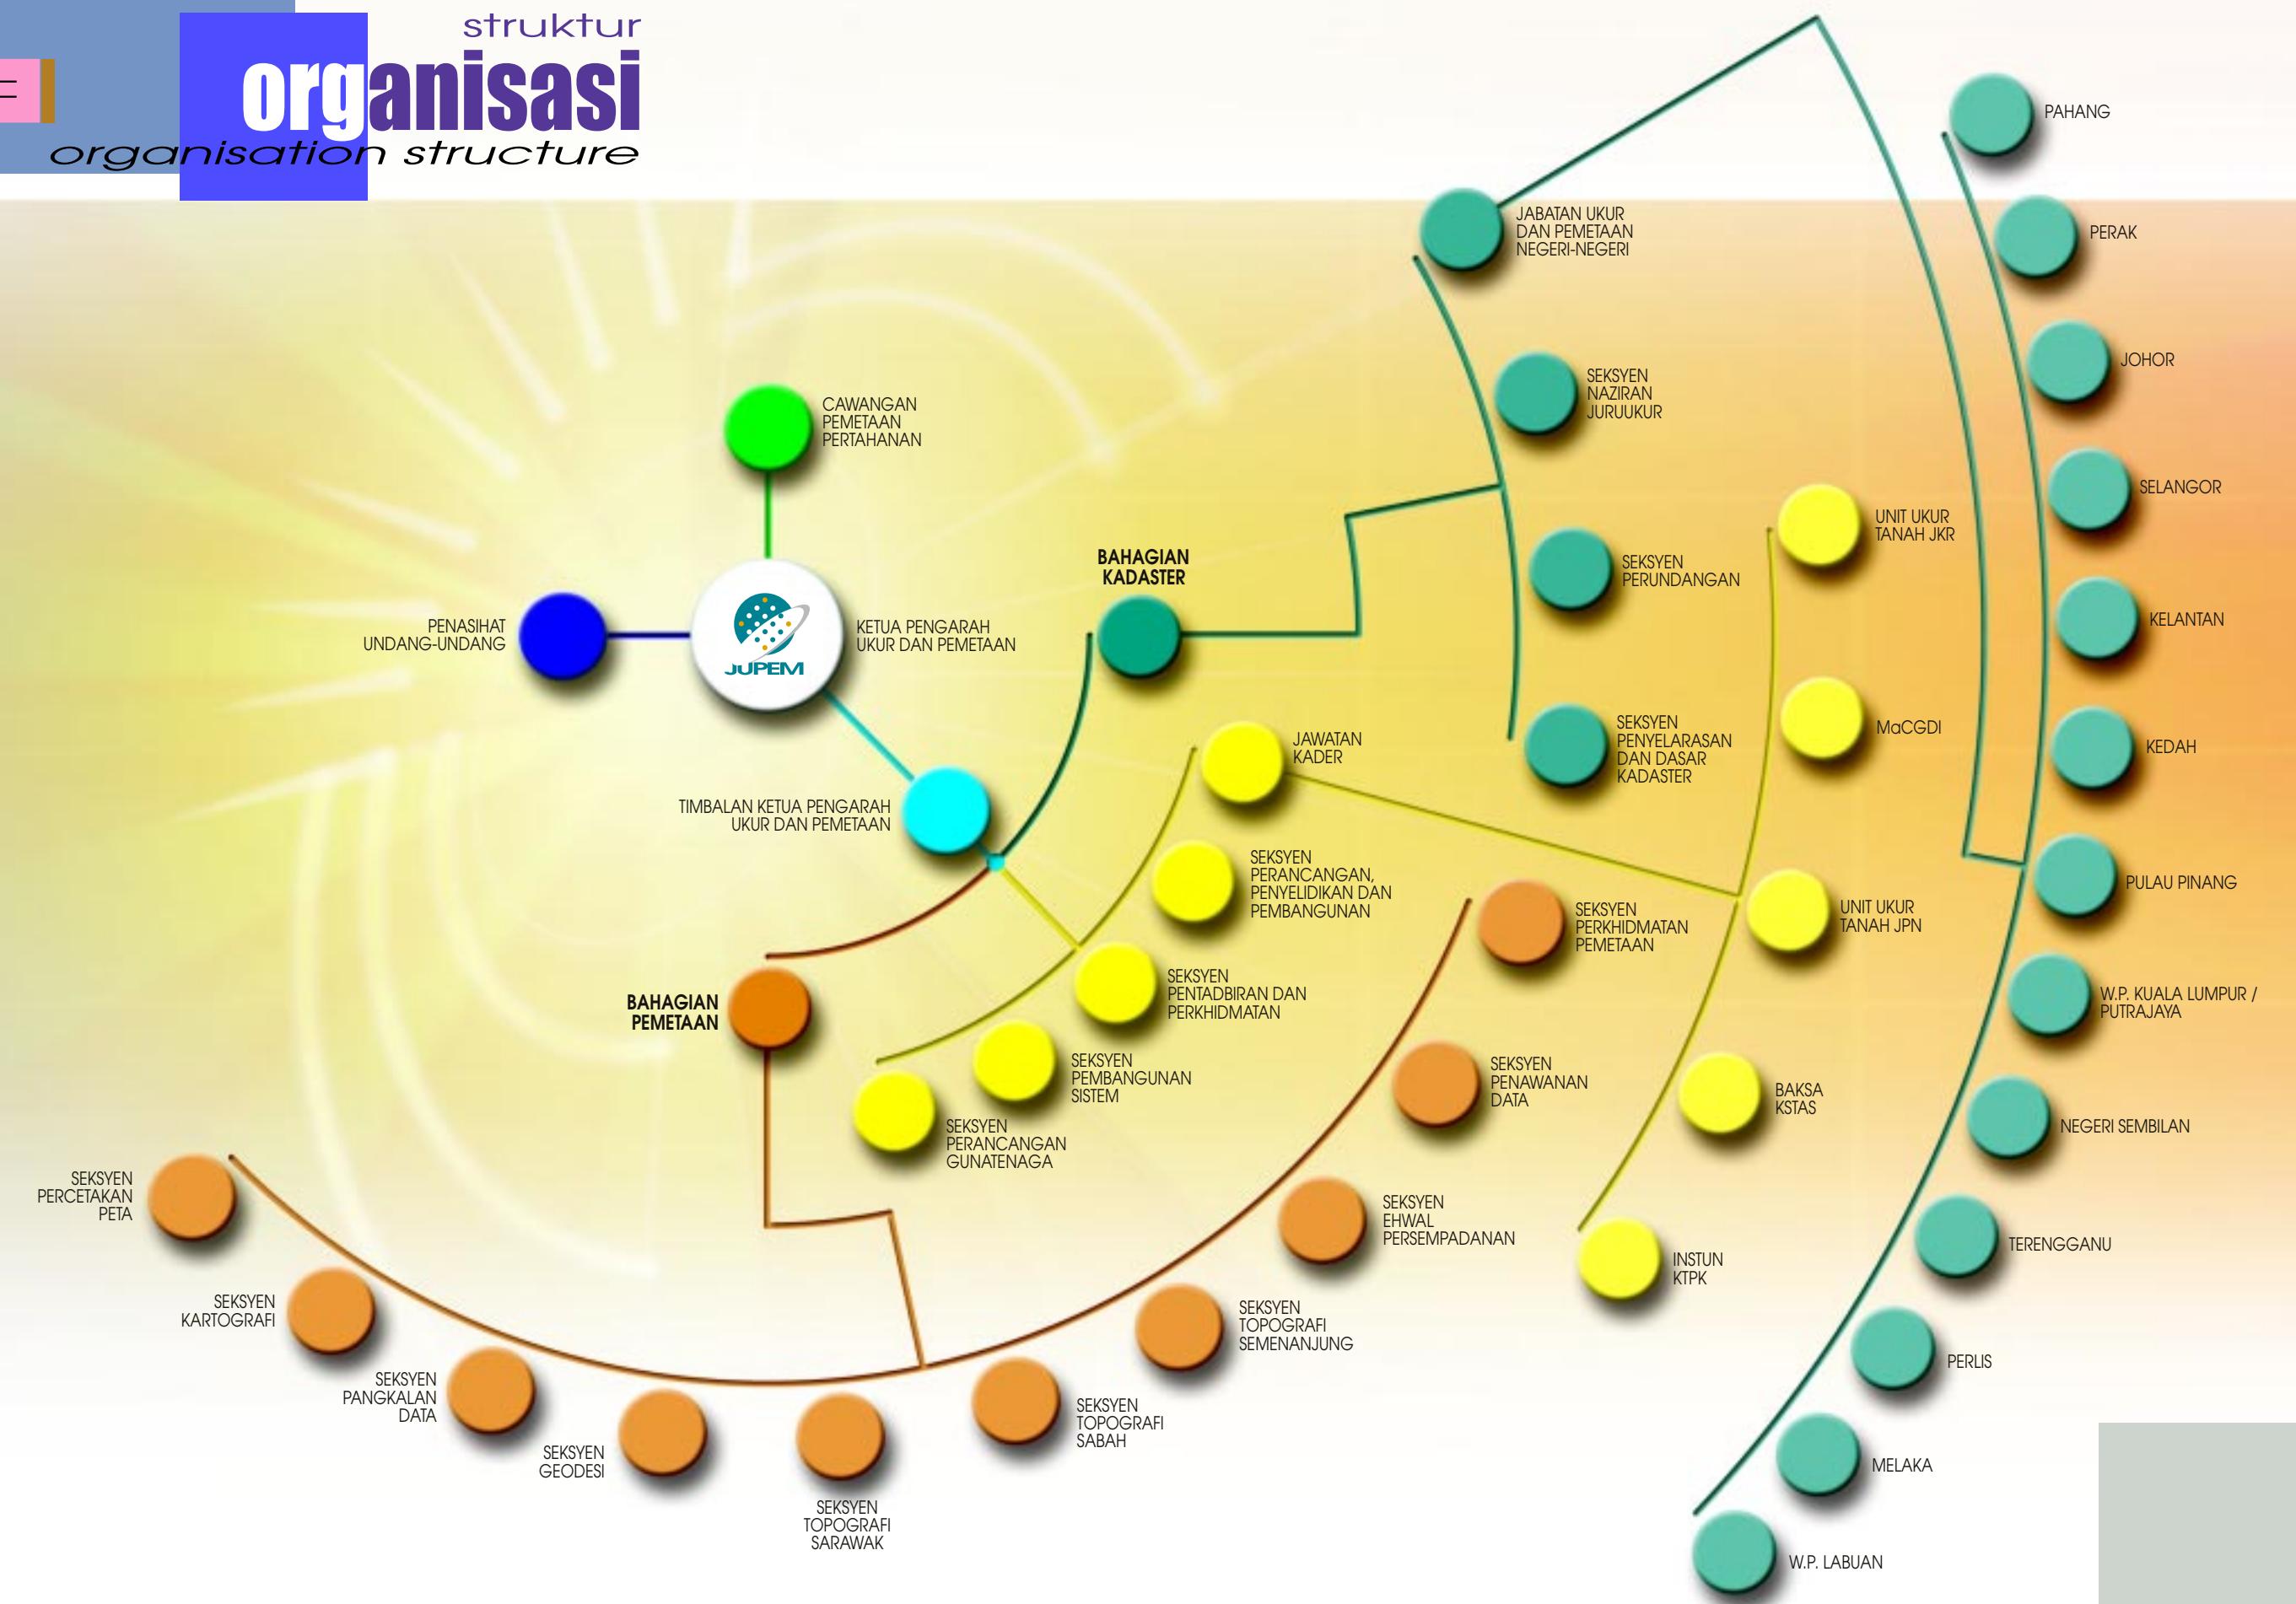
struktur
organisasi
organisation structure

CAWANGAN PEMETAAN PERTAHANAN

PENASIHAT UNDANG-UNDANG

JUPEM

KETUA PENGARAH UKUR DAN PEMETAAN

TIMBALAN KETUA PENGARAH UKUR DAN PEMETAAN

BAHAGIAN KADASTER

BAHAGIAN PEMETAAN

JABATAN UKUR DAN PEMETAAN NEGERI-NEGERI

SEKSYEN NAZIRAN JURUUKUR

SEKSYEN PERUNDANGAN

SEKSYEN PENYELARASAN DAN DASAR KADASTER

JAWATAN KADER

SEKSYEN PERANCANGAN, PENYELIDIKAN DAN PEMBANGUNAN

SEKSYEN PENTADBIRAN DAN PERKHIDMATAN

SEKSYEN PEMBANGUNAN SISTEM

SEKSYEN PERANCANGAN GUNATENAGA

UNIT UKUR TANAH JKR

MaCGDI

UNIT UKUR TANAH JPN

BAKSA KSTAS

INSTUN KTPK

SEKSYEN PERKHIDMATAN PEMETAAN

SEKSYEN PENAWANAN DATA

SEKSYEN EHWAL PERSEMPADANAN

SEKSYEN TOPOGRAFI SEMENANJUNG

SEKSYEN TOPOGRAFI SABAH

SEKSYEN TOPOGRAFI SARAWAK

SEKSYEN GEODESI

SEKSYEN PANGKALAN DATA

SEKSYEN KARTOGRAFI

SEKSYEN PERCETAKAN PETA

PAHANG

PERAK

JOHOR

SELANGOR

KELANTAN

KEDAH

PULAU PINANG

W.P. KUALA LUMPUR / PUTRAJAYA

NEGERI SEMBILAN

TERENGGANU

PERLIS

MELAKA

W.P. LABUAN